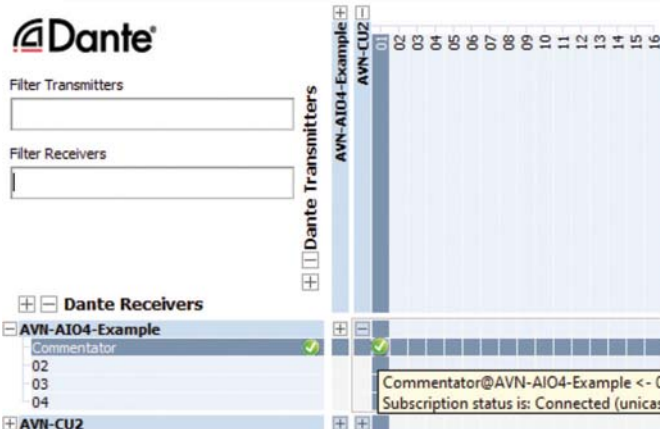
Dante

Filter Transmitters

Filter Receivers

Dante Transmitters

AVN-AIO4-Example

AVN-CU2

01 02 03 04 05 06 07 08 09 10 11 12 13 14 15 16

Dante Receivers

AVN-AIO4-Example

Commentator

02

03

04

AVN-CU2

Commentator@AVN-AIO4-Example <- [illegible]

Subscription status is: Connected (unica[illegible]